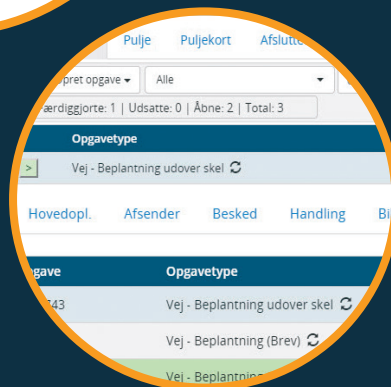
Pulje Puljekort Afslutte

pret opgave ▾ Alle

ærdiggjorte: 1 | Udsatte: 0 | Åbne: 2 | Total: 3

Opgavetype

> Vej - Beplantning udover skel

Hovedopl. Afsender Besked Handling Bi

gave Opgavetype

143 Vej - Beplantning udover skel

Vej - Beplantning (Brev)

Vej - Beplantning